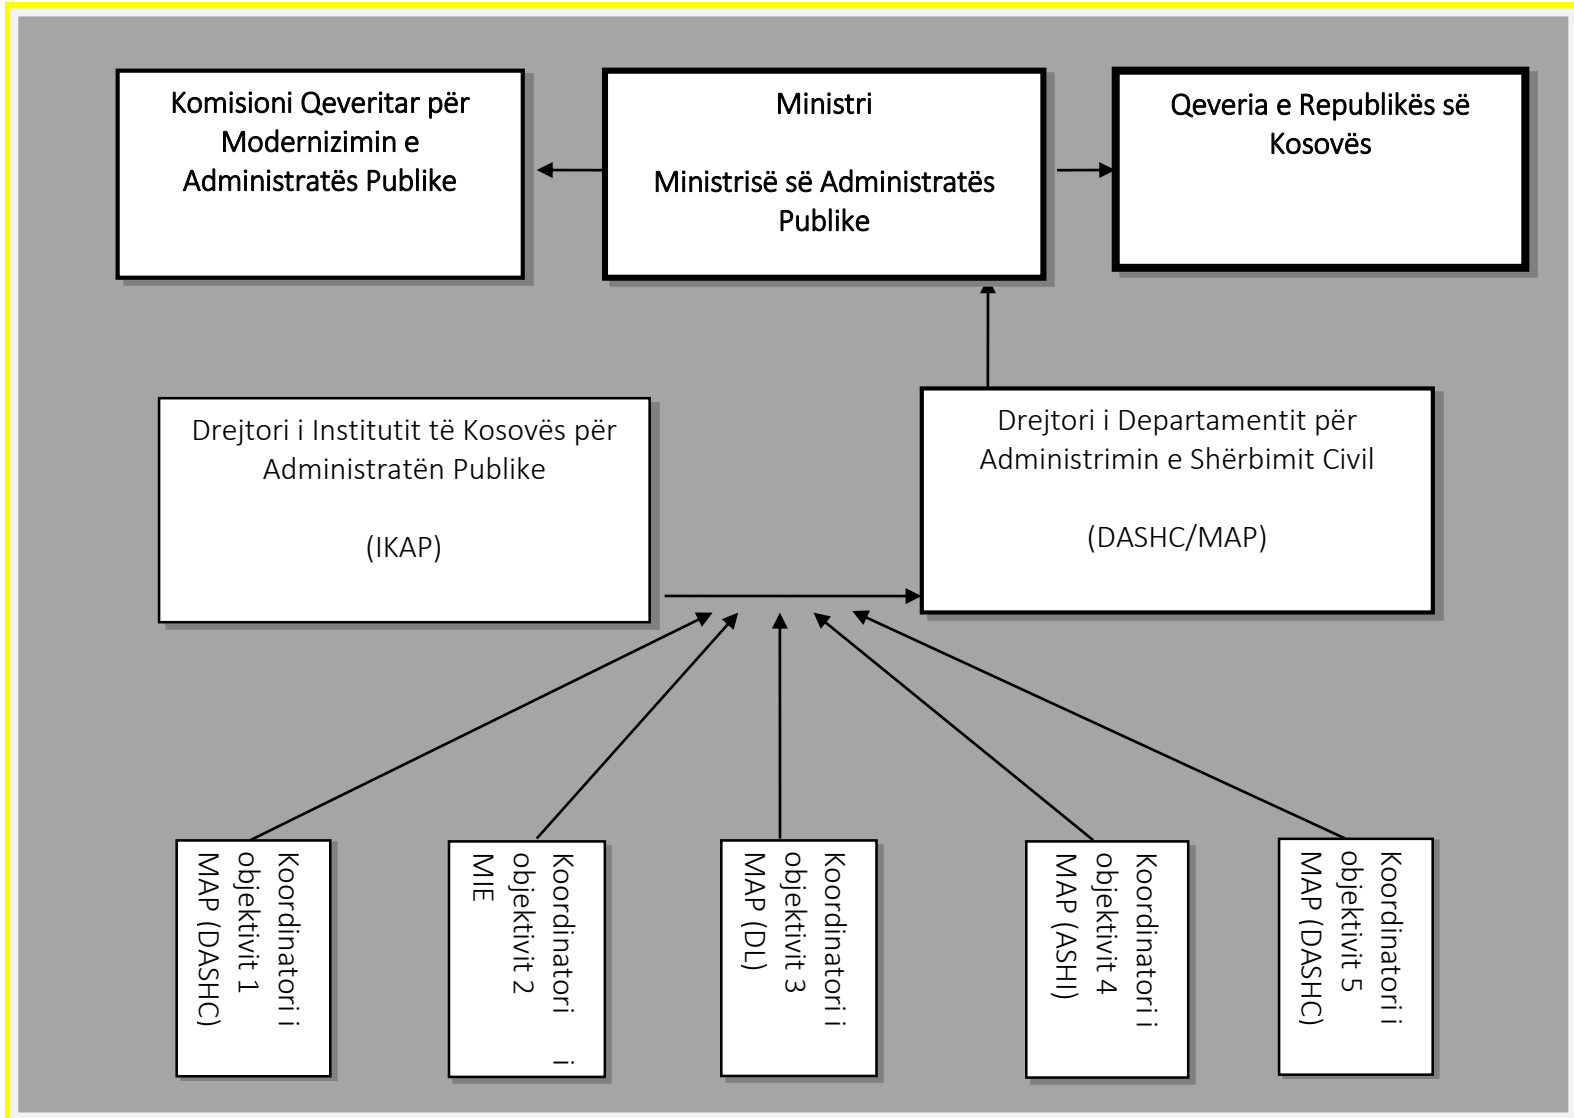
Komisioni Qeveritar për Modernizimin e Administratës Publike

Ministri

Ministrisë së Administratës Publike

Qeveria e Republikës së Kosovës

Drejtori i Institutit të Kosovës për Administratën Publike

(IKAP)

Drejtori i Departamentit për Administrimin e Shërbimit Civil

(DASHC/MAP)

Koordinatori i objektivit 1 MAP (DASHC)

Koordinatori i objektivit 2 MIE

Koordinatori i objektivit 3 MAP (DL)

Koordinatori i objektivit 4 MAP (ASHI)

Koordinatori i objektivit 5 MAP (DASHC)